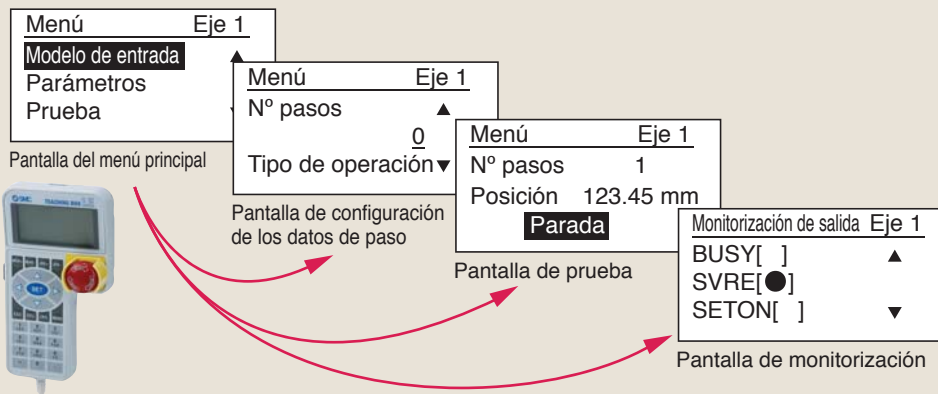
Menú Eje 1
Modelo de entrada ▲
Parámetros
Prueba ▼

Pantalla del menú principal

SMC TEACHING BOX

SET

Menú Eje 1
Nº pasos ▲
0
Tipo de operación ▼

Pantalla de configuración de los datos de paso

Menú Eje 1
Nº pasos 1
Posición 123.45 mm
Parada

Pantalla de prueba

Monitorización de salida Eje 1
BUSY[ ] ▲
SVRE[●]
SETON[ ] ▼

Pantalla de monitorización